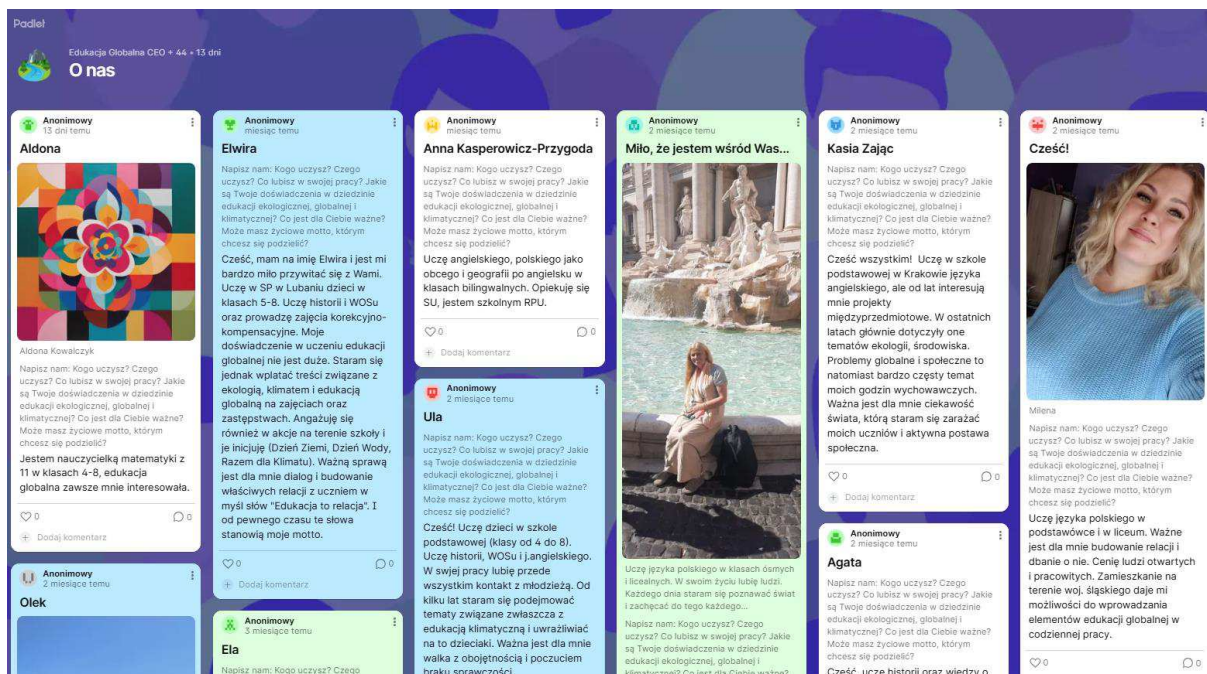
Padlet

Edukacja Globalna CEO • 44 • 13 dni

O nas

Anonimowy
13 dni temu

Aldona

Aldona Kowalczyk

Napisz nam: Kogo uczysz? Czego uczysz? Co lubisz w swojej pracy? Jakie są Twoje doświadczenia w dziedzinie edukacji ekologicznej, globalnej i klimatycznej? Co jest dla Ciebie ważne? Może masz życiowe motto, którym chcesz się podzielić?

Jestem nauczycielką matematyki z 11 w klasach 4-8, edukacja globalna zawsze mnie interesowała.

0 0

Dodaj komentarz

Anonimowy
2 miesiące temu

Olek

Anonimowy
miesiąc temu

Elwira

Napisz nam: Kogo uczysz? Czego uczysz? Co lubisz w swojej pracy? Jakie są Twoje doświadczenia w dziedzinie edukacji ekologicznej, globalnej i klimatycznej? Co jest dla Ciebie ważne? Może masz życiowe motto, którym chcesz się podzielić?

Cześć, mam na imię Elwira i jest mi bardzo miło przywitać się z Wami. Uczę w SP w Lubaniu dzieci w klasach 5-8. Uczę historii i WOSu oraz prowadzę zajęcia korekcyjno-kompensacyjne. Moje doświadczenie w uczeniu edukacji globalnej nie jest duże. Staram się jednak wplatać treści związane z ekologią, klimatem i edukacją globalną na zajęciach oraz zastępstwach. Angażuję się również w akcje na terenie szkoły i je inicjuję (Dzień Ziemi, Dzień Wody, Razem dla Klimatu). Ważną sprawą jest dla mnie dialog i budowanie właściwych relacji z uczniem w myśl słów "Edukacja to relacja". I od pewnego czasu te słowa stanowią moje motto.

0 0

Dodaj komentarz

Anonimowy
3 miesiące temu

Ela

Napisz nam: Kogo uczysz? Czego

Anonimowy
miesiąc temu

Anna Kasperowicz-Przygoda

Napisz nam: Kogo uczysz? Czego uczysz? Co lubisz w swojej pracy? Jakie są Twoje doświadczenia w dziedzinie edukacji ekologicznej, globalnej i klimatycznej? Co jest dla Ciebie ważne? Może masz życiowe motto, którym chcesz się podzielić?

Uczę angielskiego, polskiego jako obcego i geografii po angielsku w klasach bilingwalnych. Opiekuję się SU, jestem szkolnym RPU.

0 0

Dodaj komentarz

Anonimowy
2 miesiące temu

Ula

Napisz nam: Kogo uczysz? Czego uczysz? Co lubisz w swojej pracy? Jakie są Twoje doświadczenia w dziedzinie edukacji ekologicznej, globalnej i klimatycznej? Co jest dla Ciebie ważne? Może masz życiowe motto, którym chcesz się podzielić?

Cześć! Uczę dzieci w szkole podstawowej (klasy od 4 do 8). Uczę historii, WOSu i j.angielskiego. W swojej pracy lubię przede wszystkim kontakt z młodzieżą. Od kilku lat staram się podejmować tematy związane zwłaszcza z edukacją klimatyczną i uwrażliwiać na to dzieciaki. Ważna jest dla mnie walka z obojętnością i poczuciem braku sprawczości.

Anonimowy
2 miesiące temu

Miło, że jestem wśród Was...

Uczę języka polskiego w klasach ósmych i licealnych. W swoim życiu lubię ludzi. Każdego dnia staram się poznawać świat i zachęcać do tego każdego...

Napisz nam: Kogo uczysz? Czego uczysz? Co lubisz w swojej pracy? Jakie są Twoje doświadczenia w dziedzinie edukacji ekologicznej, globalnej i klimatycznej? Co jest dla Ciebie ważne?

Anonimowy
2 miesiące temu

Kasia Zając

Napisz nam: Kogo uczysz? Czego uczysz? Co lubisz w swojej pracy? Jakie są Twoje doświadczenia w dziedzinie edukacji ekologicznej, globalnej i klimatycznej? Co jest dla Ciebie ważne? Może masz życiowe motto, którym chcesz się podzielić?

Cześć wszystkim! Uczę w szkole podstawowej w Krakowie języka angielskiego, ale od lat interesują mnie projekty międzyprzedmiotowe. W ostatnich latach głównie dotyczyły one tematów ekologii, środowiska. Problemy globalne i społeczne to natomiast bardzo częsty temat moich godzin wychowawczych. Ważna jest dla mnie ciekawość świata, którą staram się zarażać moich uczniów i aktywna postawa społeczna.

0 0

Dodaj komentarz

Anonimowy
2 miesiące temu

Agata

Napisz nam: Kogo uczysz? Czego uczysz? Co lubisz w swojej pracy? Jakie są Twoje doświadczenia w dziedzinie edukacji ekologicznej, globalnej i klimatycznej? Co jest dla Ciebie ważne? Może masz życiowe motto, którym chcesz się podzielić?

Cześć, uczę historii oraz wiedzy o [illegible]

Anonimowy
2 miesiące temu

Cześć!

Milena

Napisz nam: Kogo uczysz? Czego uczysz? Co lubisz w swojej pracy? Jakie są Twoje doświadczenia w dziedzinie edukacji ekologicznej, globalnej i klimatycznej? Co jest dla Ciebie ważne? Może masz życiowe motto, którym chcesz się podzielić?

Uczę języka polskiego w podstawówce i w liceum. Ważne jest dla mnie budowanie relacji i dbanie o nie. Cenię ludzi otwartych i pracowitych. Zamieszkanie na terenie woj. śląskiego daje mi możliwości do wprowadzania elementów edukacji globalnej w codziennej pracy.

0 0